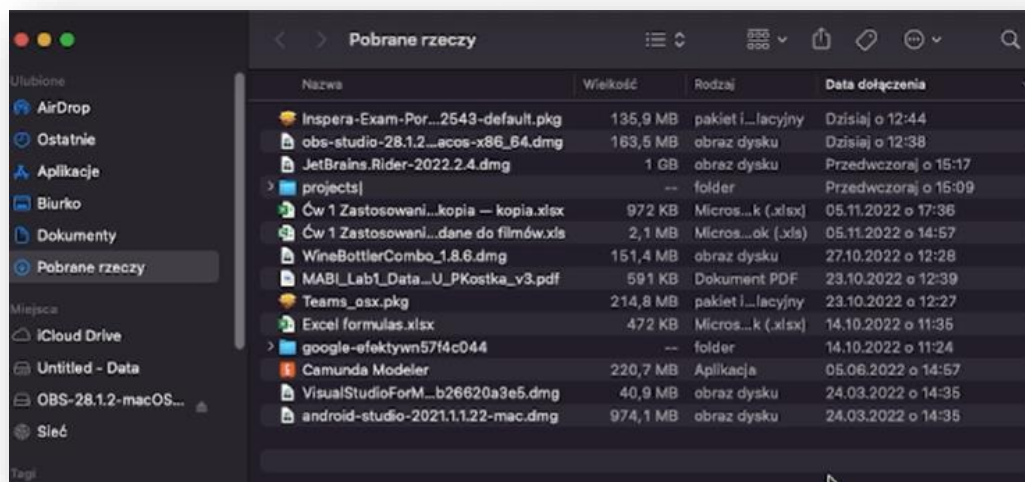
Pobrane rzeczy

Ulubione
AirDrop
Ostatnie
Aplikacje
Biurko
Dokumenty
Pobrane rzeczy
Miejsca
iCloud Drive
Untitled - Data
OBS-28.1.2-macOS...
Sieć
Tagi

| Nazwa | Wielkość | Rodzaj | Data dołączenia |
|---|---|---|---|
| Inspera-Exam-Por...2543-default.pkg | 135,9 MB | pakiet i...lacyjny | Dzisiaj o 12:44 |
| obs-studio-28.1.2...acos-x86_64.dmg | 163,5 MB | obraz dysku | Dzisiaj o 12:38 |
| JetBrains.Rider-2022.2.4.dmg | 1 GB | obraz dysku | Przedwczoraj o 15:17 |
| projects\| | -- | folder | Przedwczoraj o 15:09 |
| Ćw 1 Zastosowani...kopia — kopia.xlsx | 972 KB | Micros...k (.xlsx) | 05.11.2022 o 17:36 |
| Ćw 1 Zastosowani...dane do filmów.xls | 2,1 MB | Micros...ok (.xls) | 05.11.2022 o 14:57 |
| WineBottlerCombo_1.8.6.dmg | 151,4 MB | obraz dysku | 27.10.2022 o 12:28 |
| MABI_Lab1_Data...U_PKostka_v3.pdf | 591 KB | Dokument PDF | 23.10.2022 o 12:39 |
| Teams_osx.pkg | 214,8 MB | pakiet i...lacyjny | 23.10.2022 o 12:27 |
| Excel formulas.xlsx | 472 KB | Micros...k (.xlsx) | 14.10.2022 o 11:35 |
| google-efektywn57f4c044 | -- | folder | 14.10.2022 o 11:24 |
| Camunda Modeler | 220,7 MB | Aplikacja | 05.06.2022 o 14:57 |
| VisualStudioForM...b26620a3e5.dmg | 40,9 MB | obraz dysku | 24.03.2022 o 14:35 |
| android-studio-2021.1.1.22-mac.dmg | 974,1 MB | obraz dysku | 24.03.2022 o 14:35 |